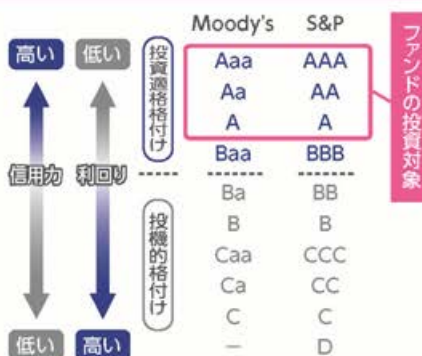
高い 低い

信用力 利回り

低い 高い

投資適格格付け

投機的格付け

| Moody's | S&P |
|---|---|
| Aaa | AAA |
| Aa | AA |
| A | A |
| Baa | BBB |
| Ba | BB |
| B | B |
| Caa | CCC |
| Ca | CC |
| C | C |
| ― | D |

ファンドの投資対象